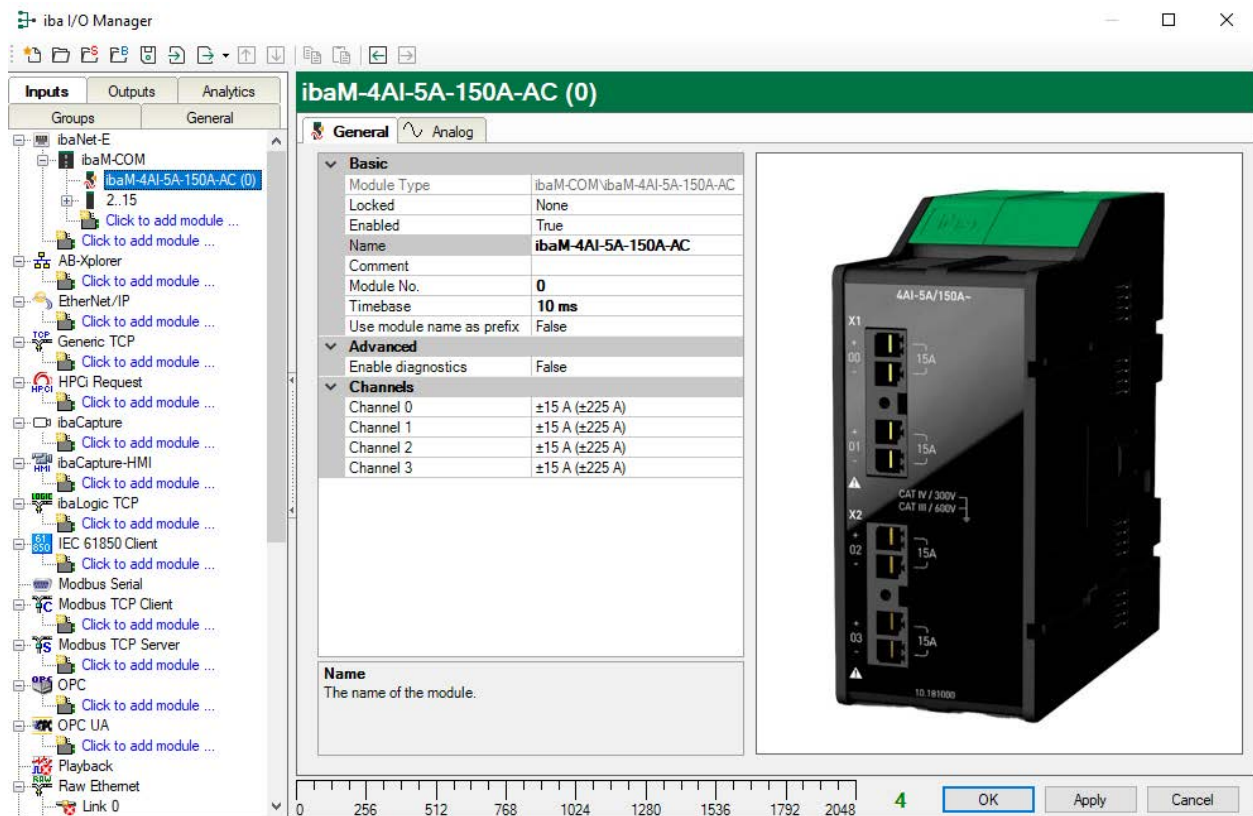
iba I/O Manager

Inputs | Outputs | Analytics
Groups | General

ibaNet-E
ibaM-COM
ibaM-4AI-5A-150A-AC (0)
2..15
Click to add module ...
Click to add module ...
AB-Xplorer
Click to add module ...
EtherNet/IP
Click to add module ...
Generic TCP
Click to add module ...
HPCi Request
Click to add module ...
ibaCapture
Click to add module ...
ibaCapture-HMI
Click to add module ...
ibaLogic TCP
Click to add module ...
IEC 61850 Client
Click to add module ...
Modbus Serial
Modbus TCP Client
Click to add module ...
Modbus TCP Server
Click to add module ...
OPC
Click to add module ...
OPC UA
Click to add module ...
Playback
Raw Ethernet
Link 0

ibaM-4AI-5A-150A-AC (0)

General | Analog

| Basic | |
|---|---|
| Module Type | ibaM-COM\ibaM-4AI-5A-150A-AC |
| Locked | None |
| Enabled | True |
| Name | ibaM-4AI-5A-150A-AC |
| Comment | |
| Module No. | 0 |
| Timebase | 10 ms |
| Use module name as prefix | False |
| Advanced | |
| Enable diagnostics | False |
| Channels | |
| Channel 0 | ±15 A (±225 A) |
| Channel 1 | ±15 A (±225 A) |
| Channel 2 | ±15 A (±225 A) |
| Channel 3 | ±15 A (±225 A) |

Name
The name of the module.

4AI-5A/150A~
X1
00
15A
01
15A
CAT IV / 300V
CAT III / 600V
X2
02
15A
03
15A
10.181000

0 256 512 768 1024 1280 1536 1792 2048
4
OK
Apply
Cancel